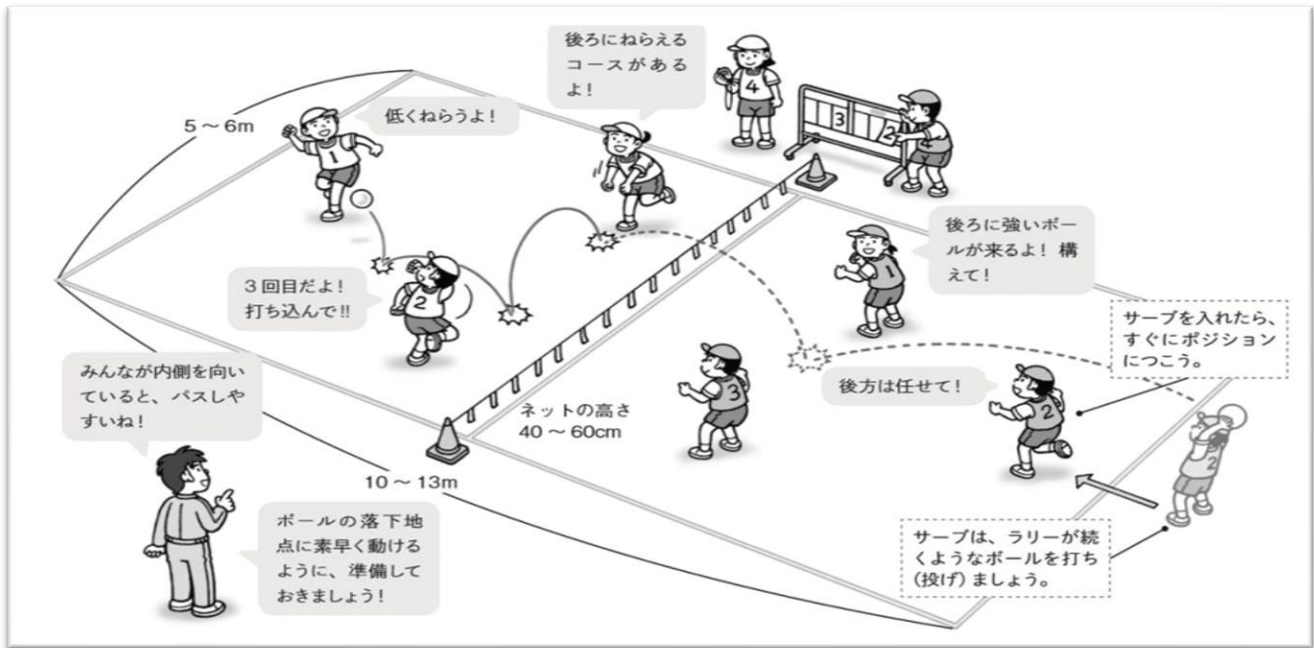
後ろにねらえるコースがあるよ!

5 ~ 6m

低くねらうよ!

3 2

4

後ろに強いボールが来るよ! 構えて!

3回目だよ! 打ち込んで!!

サーブを入れたら、すぐにポジションにつこう。

みんなが内側を向いていると、パスしやすいね!

後方は任せて!

ネットの高さ 40 ~ 60cm

10 ~ 13m

ボールの落下地点に素早く動けるように、準備しておきましょう!

サーブは、ラリーが続くようなボールを打ち(投げ)ましょう。